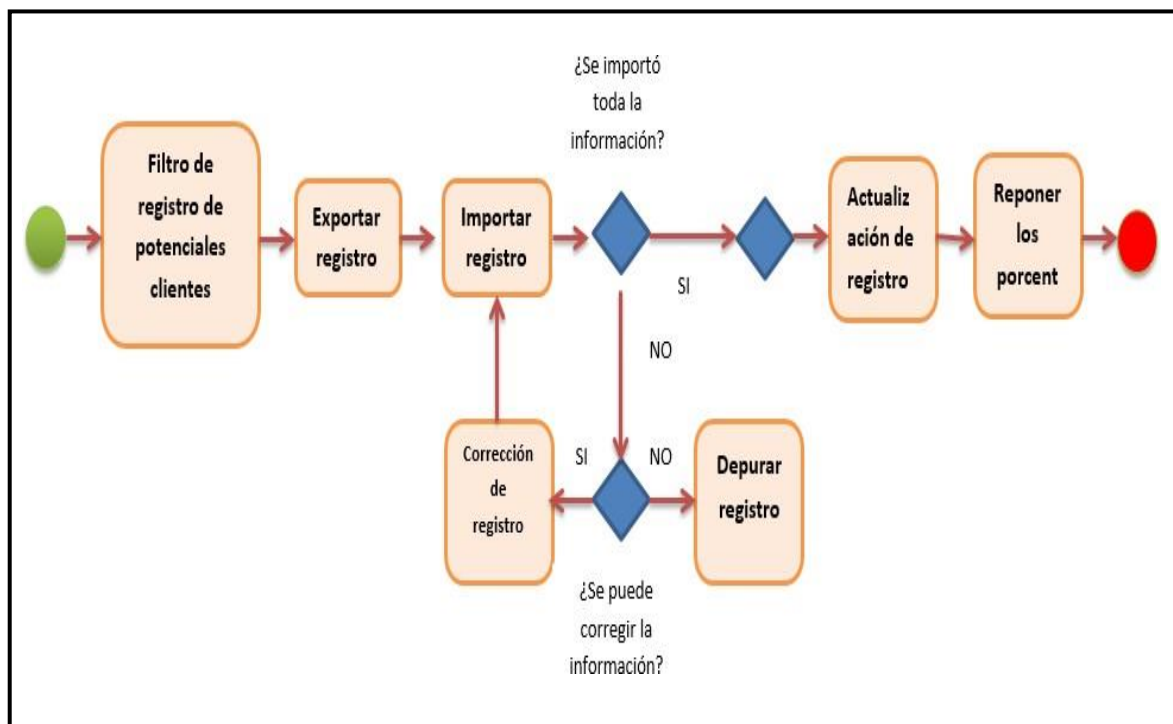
¿Se importó toda la información?

Filtro de registro de potenciales clientes

Exportar registro

Importar registro

SI

Actualiz ación de registro

Reponer los porcent

NO

Corrección de registro

SI

NO

Depurar registro

¿Se puede corregir la información?